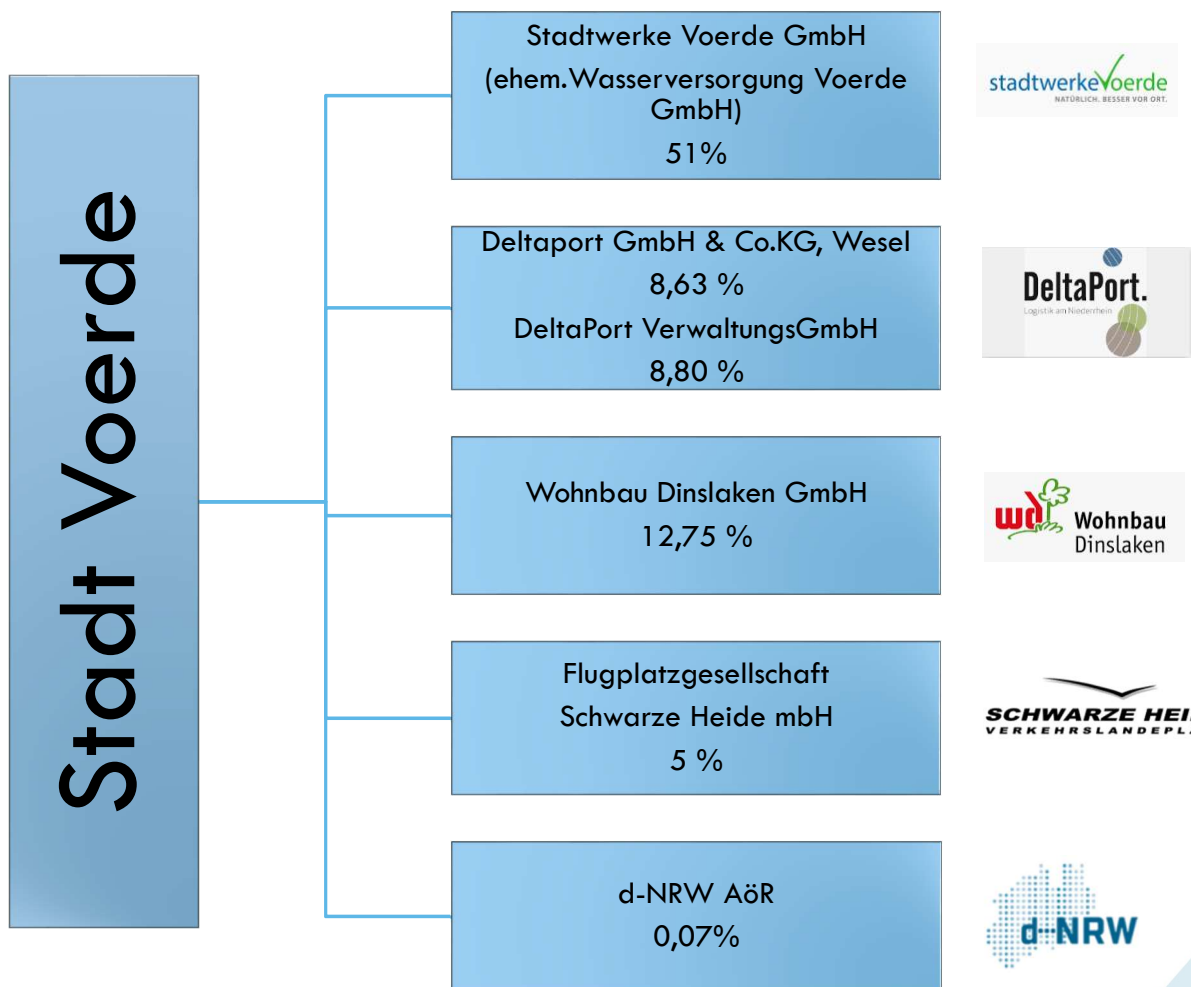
Stadt Voerde

Stadtwerke Voerde GmbH
(ehem.Wasserversorgung Voerde GmbH)
51%

stadtwerkeVoerde
NATÜRLICH. BESSER VOR ORT.

Deltaport GmbH & Co.KG, Wesel
8,63 %
DeltaPort VerwaltungsGmbH
8,80 %

DeltaPort.
Logistik am Niederrhein

Wohnbau Dinslaken GmbH
12,75 %

wd Wohnbau Dinslaken

Flugplatzgesellschaft
Schwarze Heide mbH
5 %

SCHWARZE HEI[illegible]
VERKEHRSLANDEPL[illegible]

d-NRW AöR
0,07%

d-NRW